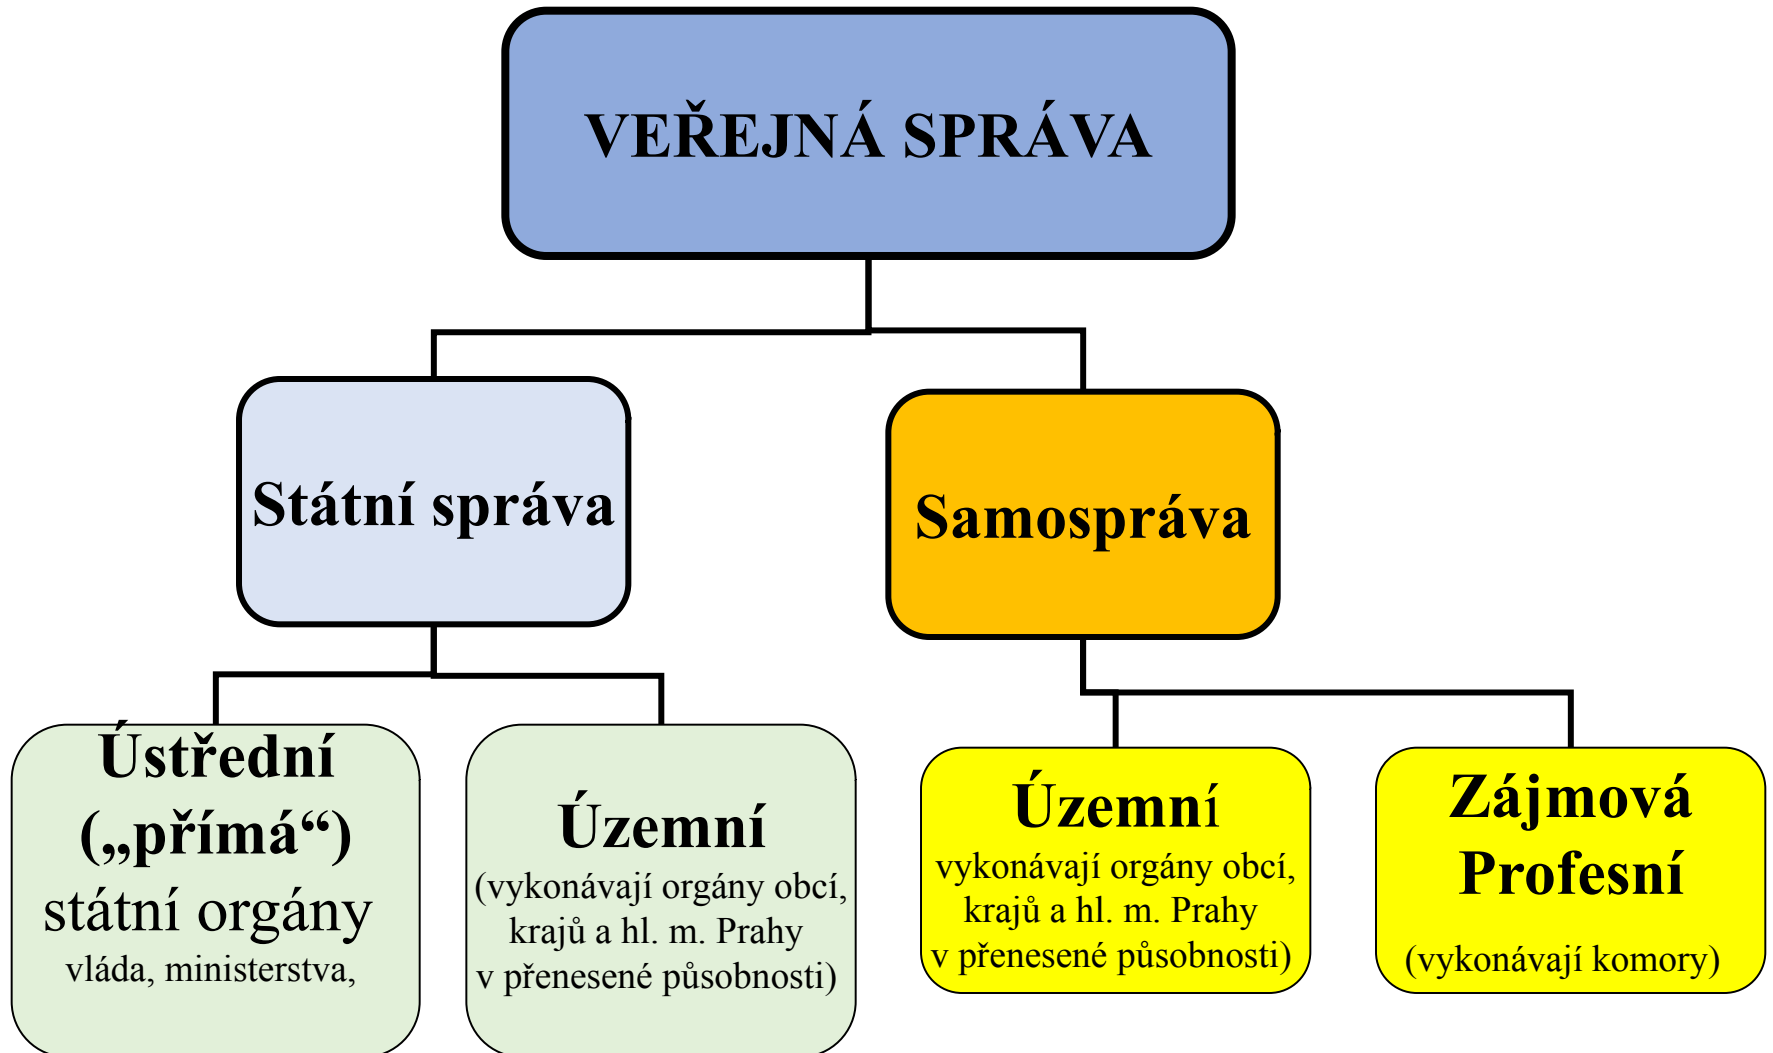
VEŘEJNÁ SPRÁVA

Státní správa

Samospráva

Ústřední („přímá“) státní orgány vláda, ministerstva,

Územní (vykonávají orgány obcí, krajů a hl. m. Prahy v přenesené působnosti)

Územní vykonávají orgány obcí, krajů a hl. m. Prahy v přenesené působnosti)

Zájmová Profesní (vykonávají komory)